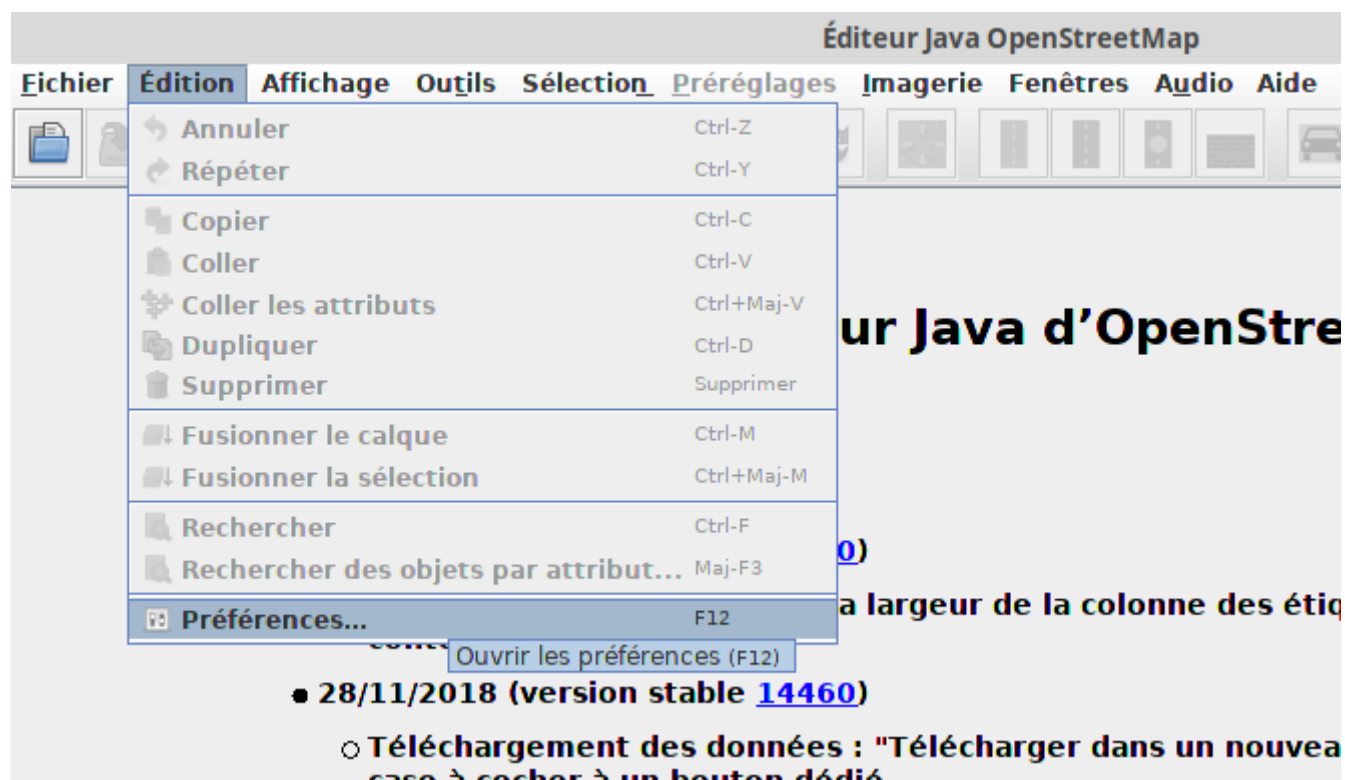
Éditeur Java OpenStreetMap

Fichier Édition Affichage Outils Sélection Préréglages Imagerie Fenêtres Audio Aide

Annuler Ctrl-Z
Répéter Ctrl-Y
Copier Ctrl-C
Coller Ctrl-V
Coller les attributs Ctrl+Maj-V
Dupliquer Ctrl-D
Supprimer Supprimer
Fusionner le calque Ctrl-M
Fusionner la sélection Ctrl+Maj-M
Rechercher Ctrl-F
Rechercher des objets par attribut... Maj-F3
Préférences... F12

Ouvrir les préférences (F12)

ur Java d'OpenStre

0)

a largeur de la colonne des étiq

● 28/11/2018 (version stable 14460)

○ Téléchargement des données : "Télécharger dans un nouvea

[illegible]